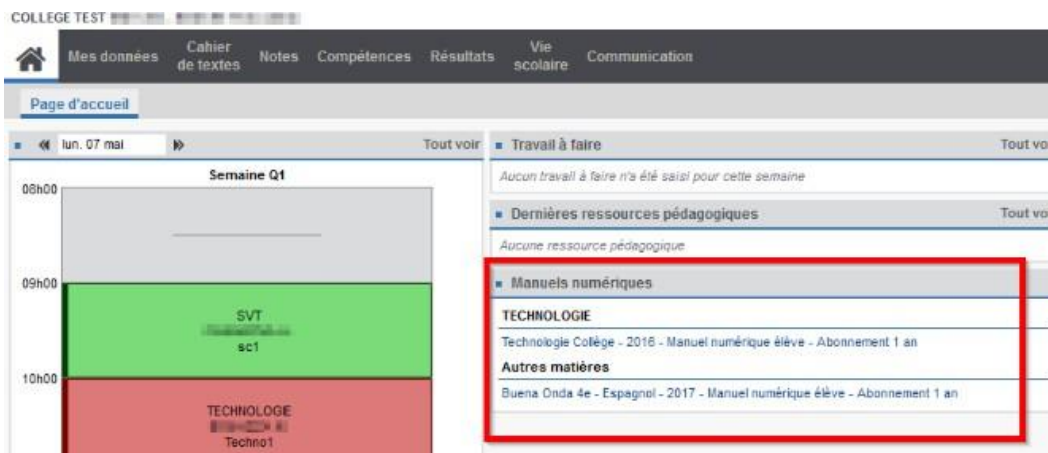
COLLEGE TEST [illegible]

Mes données
Cahier de textes
Notes
Compétences
Résultats
Vie scolaire
Communication

Page d'accueil

lun. 07 mai
Tout voir

Semaine Q1

08h00
09h00
10h00

SVT
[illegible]
sc1

TECHNOLOGIE
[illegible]
Techno1

Travail à faire
Tout vo
Aucun travail à faire n'a été saisi pour cette semaine

Dernières ressources pédagogiques
Tout vo
Aucune ressource pédagogique

Manuels numériques
TECHNOLOGIE
Technologie Collège - 2016 - Manuel numérique élève - Abonnement 1 an
Autres matières
Buena Onda 4e - Espagnol - 2017 - Manuel numérique élève - Abonnement 1 an